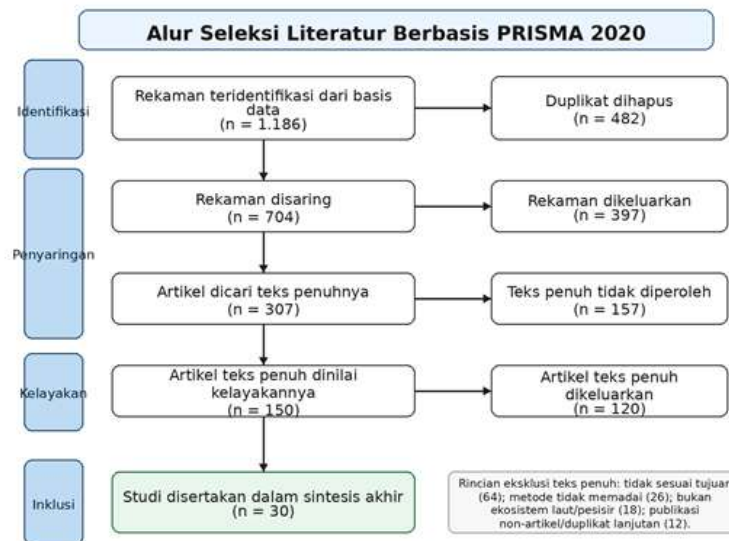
Alur Seleksi Literatur Berbasis PRISMA 2020

Identifikasi

Rekaman teridentifikasi dari basis data
(n = 1.186)

Duplikat dihapus
(n = 482)

Penyaringan

Rekaman disaring
(n = 704)

Rekaman dikeluarkan
(n = 397)

Artikel dicari teks penuhnya
(n = 307)

Teks penuh tidak diperoleh
(n = 157)

Kelayakan

Artikel teks penuh dinilai kelayakannya
(n = 150)

Artikel teks penuh dikeluarkan
(n = 120)

Inklusi

Studi disertakan dalam sintesis akhir
(n = 30)

Rincian eksklusi teks penuh: tidak sesuai tujuan (64); metode tidak memadai (26); bukan ekosistem laut/pesisir (18); publikasi non-artikel/duplikat lanjutan (12).